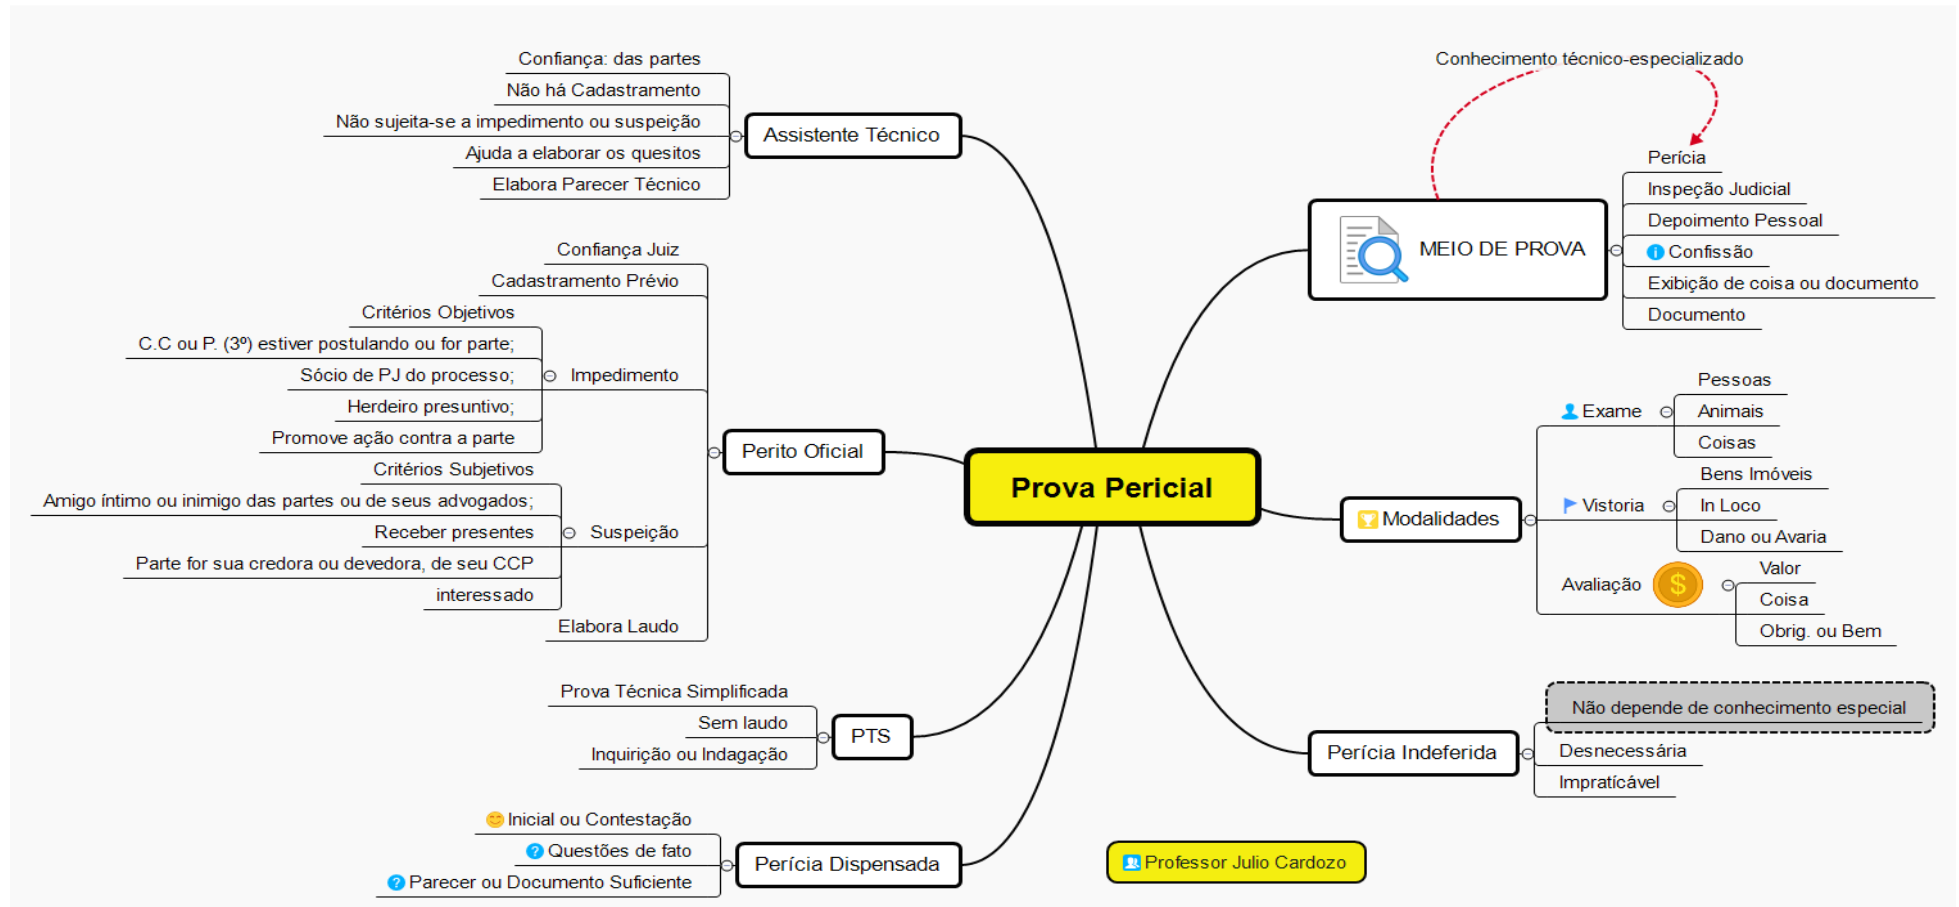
Prova Pericial

Assistente Técnico
Confiança: das partes
Não há Cadastramento
Não sujeita-se a impedimento ou suspeição
Ajuda a elaborar os quesitos
Elabora Parecer Técnico

Perito Oficial
Confiança Juiz
Cadastramento Prévio
Impedimento
Critérios Objetivos
C.C ou P. (3º) estiver postulando ou for parte;
Sócio de PJ do processo;
Herdeiro presuntivo;
Promove ação contra a parte
Suspeição
Critérios Subjetivos
Amigo íntimo ou inimigo das partes ou de seus advogados;
Receber presentes
Parte for sua credora ou devedora, de seu CCP
interessado
Elabora Laudo

PTS
Prova Técnica Simplificada
Sem laudo
Inquirição ou Indagação

Perícia Dispensada
Inicial ou Contestação
Questões de fato
Parecer ou Documento Suficiente

Conhecimento técnico-especializado
MEIO DE PROVA
Perícia
Inspeção Judicial
Depoimento Pessoal
Confissão
Exibição de coisa ou documento
Documento

Modalidades
Exame
Pessoas
Animais
Coisas
Vistoria
Bens Imóveis
In Loco
Dano ou Avaria
Avaliação
Valor
Coisa
Obrig. ou Bem

Perícia Indeferida
Não depende de conhecimento especial
Desnecessária
Impratícável

Professor Julio Cardozo